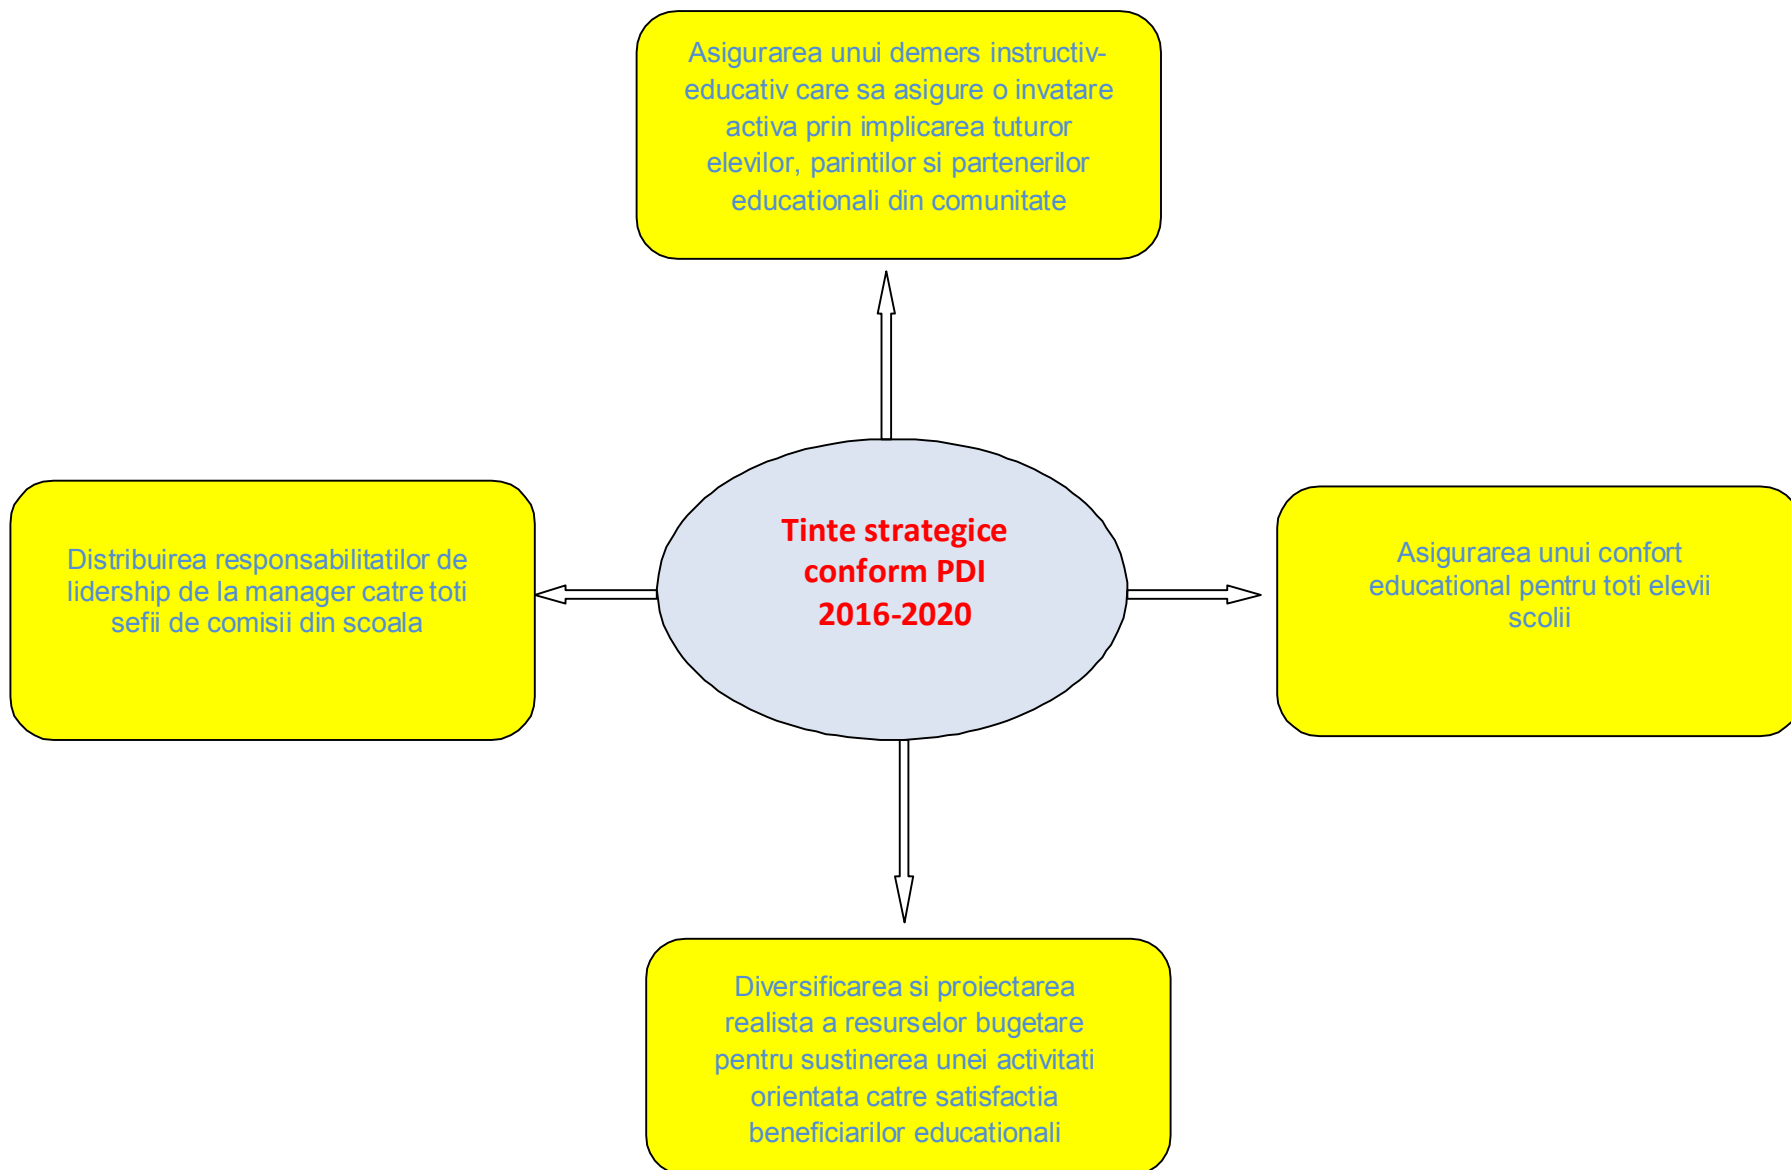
Asigurarea unui demers instructiv-educativ care sa asigure o invatare activa prin implicarea tuturor elevilor, parintilor si partenerilor educationali din comunitate

Distribuirea responsabilitatilor de lidership de la manager catre toti sefii de comisii din scoala

Tinte strategice conform PDI 2016-2020

Asigurarea unui confort educational pentru toti elevii scolii

Diversificarea si proiectarea realista a resurselor bugetare pentru sustinerea unei activitati orientata catre satisfactia beneficiarilor educationali